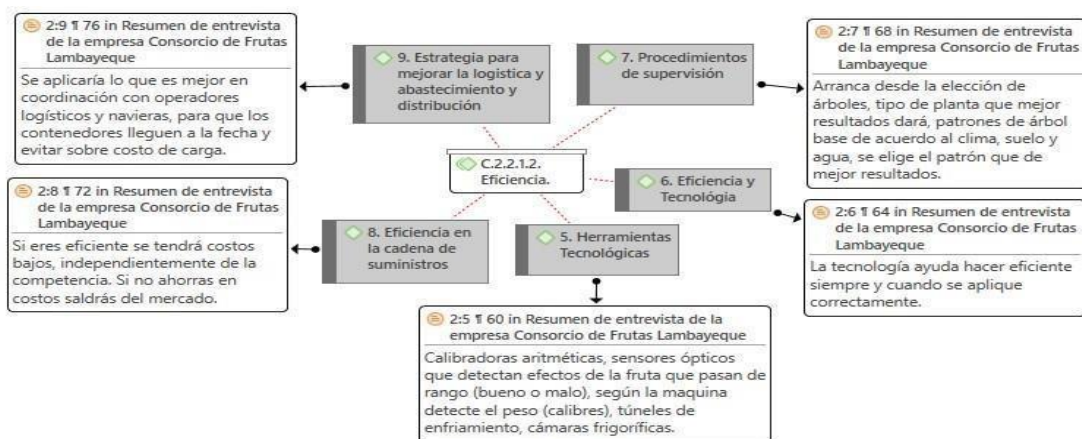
2:9 ¶ 76 in Resumen de entrevista de la empresa Consorcio de Frutas Lambayeque

Se aplicaría lo que es mejor en coordinación con operadores logísticos y navieras, para que los contenedores lleguen a la fecha y evitar sobre costo de carga.

9. Estrategia para mejorar la logística y abastecimiento y distribución

7. Procedimientos de supervisión

2:7 ¶ 68 in Resumen de entrevista de la empresa Consorcio de Frutas Lambayeque

Arranca desde la elección de árboles, tipo de planta que mejor resultados dará, patrones de árbol base de acuerdo al clima, suelo y agua, se elige el patrón que de mejor resultados.

C.2.2.1.2. Eficiencia.

2:8 ¶ 72 in Resumen de entrevista de la empresa Consorcio de Frutas Lambayeque

Si eres eficiente se tendrá costos bajos, independientemente de la competencia. Si no ahorras en costos saldrás del mercado.

6. Eficiencia y Tecnología

8. Eficiencia en la cadena de suministros

5. Herramientas Tecnológicas

2:6 ¶ 64 in Resumen de entrevista de la empresa Consorcio de Frutas Lambayeque

La tecnología ayuda hacer eficiente siempre y cuando se aplique correctamente.

2:5 ¶ 60 in Resumen de entrevista de la empresa Consorcio de Frutas Lambayeque

Calibradoras aritméticas, sensores ópticos que detectan efectos de la fruta que pasan de rango (bueno o malo), según la maquina detecte el peso (calibres), túneles de enfriamiento, cámaras frigoríficas.